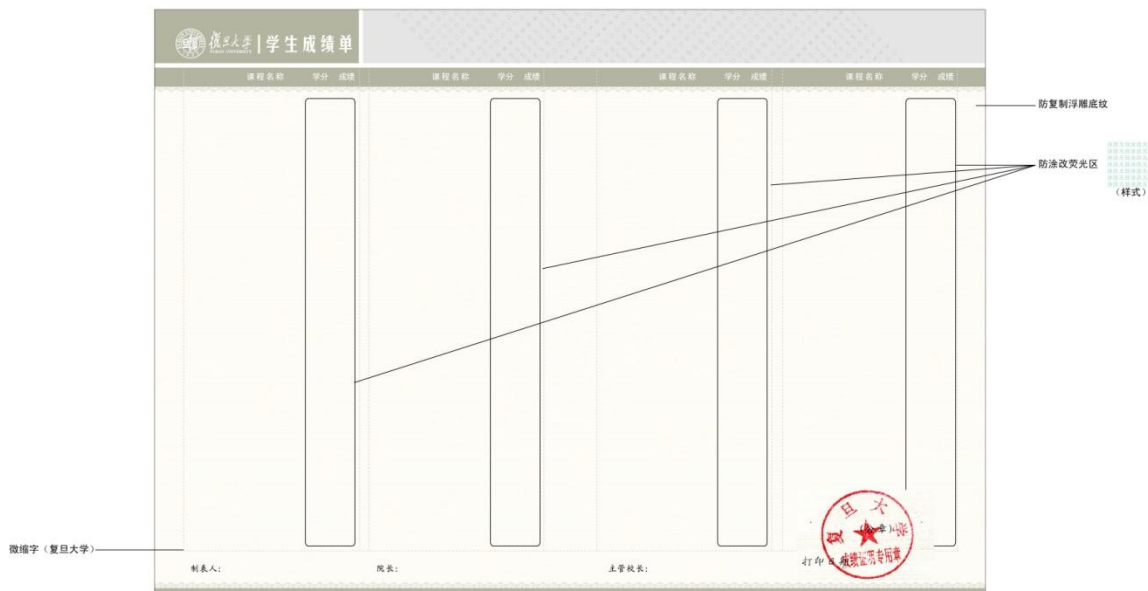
復旦大學 FUDAN UNIVERSITY | 学生成绩单

| 课程名称 | 学分 | 成绩 | 课程名称 | 学分 | 成绩 | 课程名称 | 学分 | 成绩 | 课程名称 | 学分 | 成绩 |
|---|---|---|---|---|---|---|---|---|---|---|---|

防复制浮雕底纹

防涂改荧光区

（样式）

微缩字（复旦大学）

制表人：

院长：

主管校长：

打印日期

复旦大学 成绩证明专用章